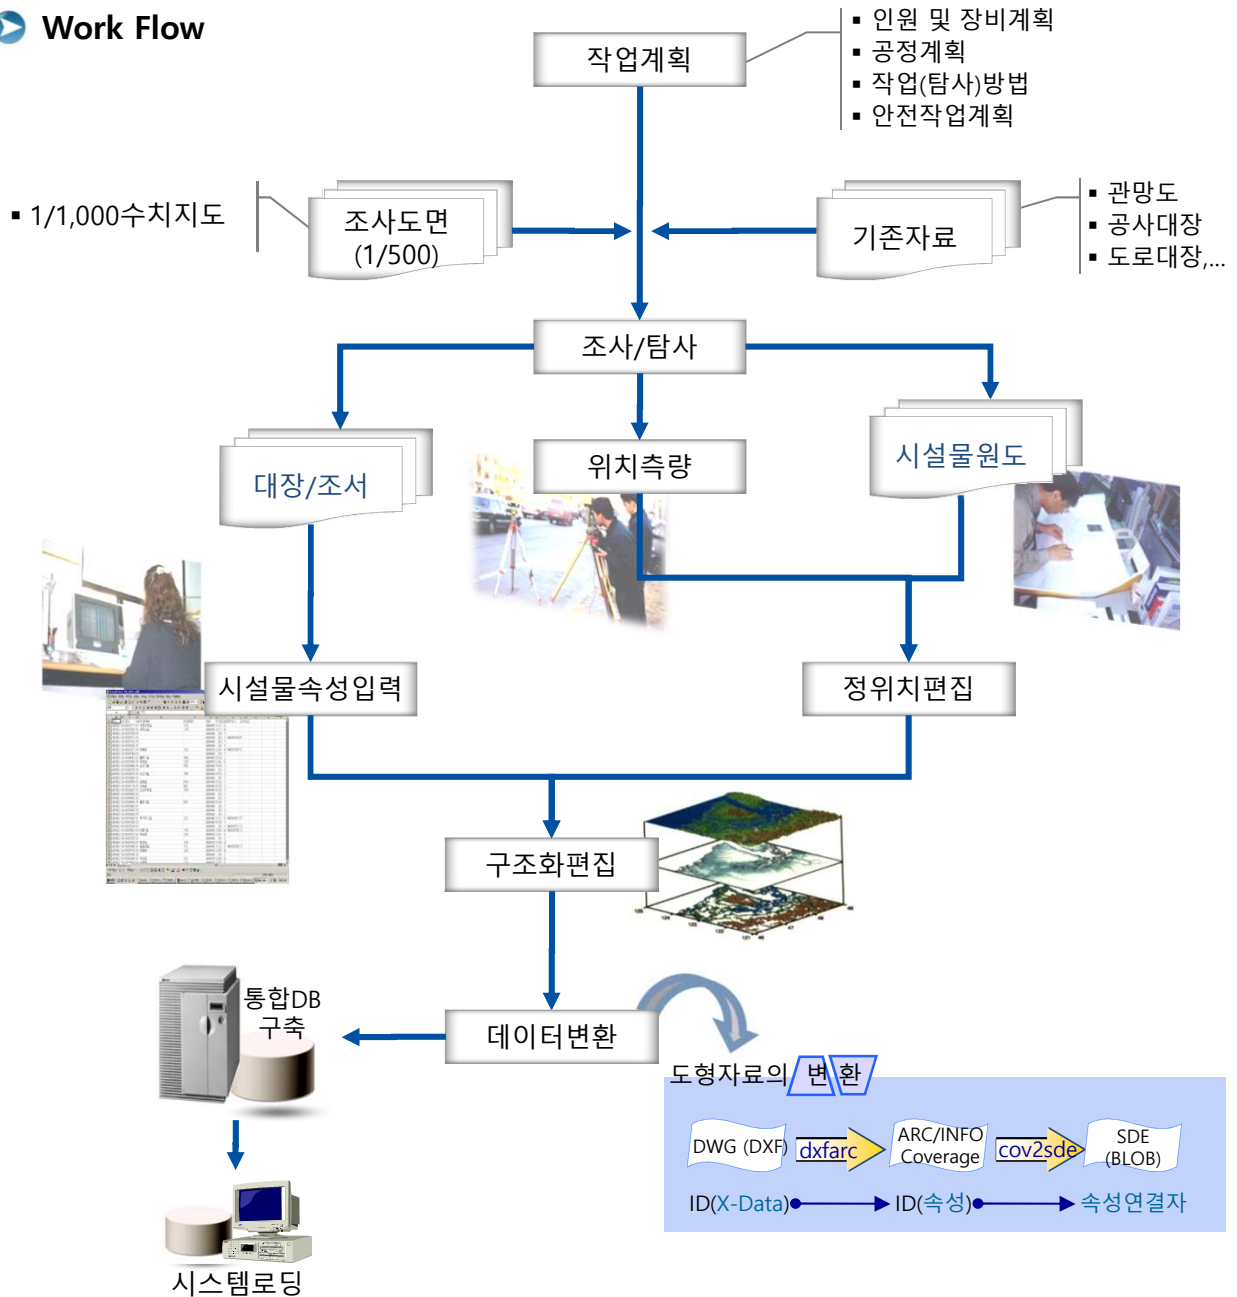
Work Flow

작업계획

▪ 인원 및 장비계획
▪ 공정계획
▪ 작업(탐사)방법
▪ 안전작업계획

▪ 1/1,000수치지도

조사도면 (1/500)

기존자료

▪ 관망도
▪ 공사대장
▪ 도로대장,...

조사/탐사

대장/조서

위치측량

시설물원도

시설물속성입력

정위치편집

구조화편집

통합DB 구축

데이터변환

시스템로딩

도형자료의 변 환

DWG (DXF) dxfarc ARC/INFO Coverage cov2sde SDE (BLOB)

ID(X-Data) ID(속성) 속성연결자